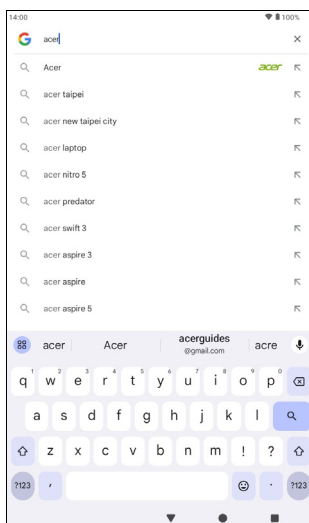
14:00
100%

acer

Acer acer
acer taipei
acer new taipei city
acer laptop
acer nitro 5
acer predator
acer swift 3
acer aspire 3
acer aspire
acer aspire 5

acer Acer acerguides @gmail.com acre

q 1 w 2 e 3 r 4 t 5 y 6 u 7 i 8 o 9 p 0
a s d f g h j k l
z x c v b n m ! ?
?123 , . ?123